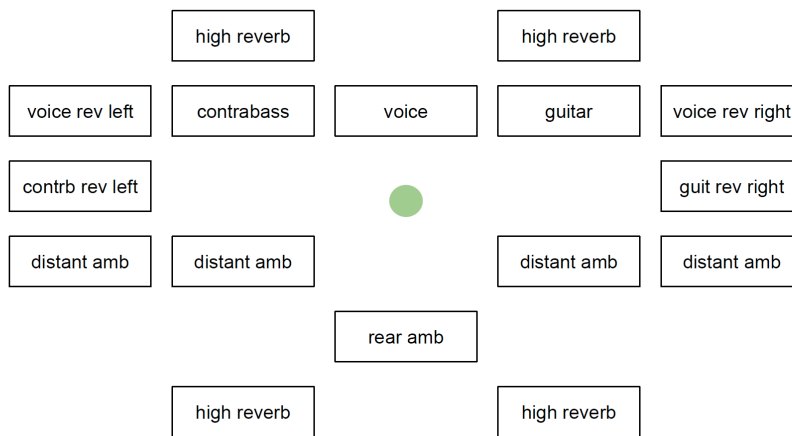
high reverb

high reverb

voice rev left

contrabass

voice

guitar

voice rev right

contrb rev left

guit rev right

distant amb

distant amb

distant amb

distant amb

rear amb

high reverb

high reverb